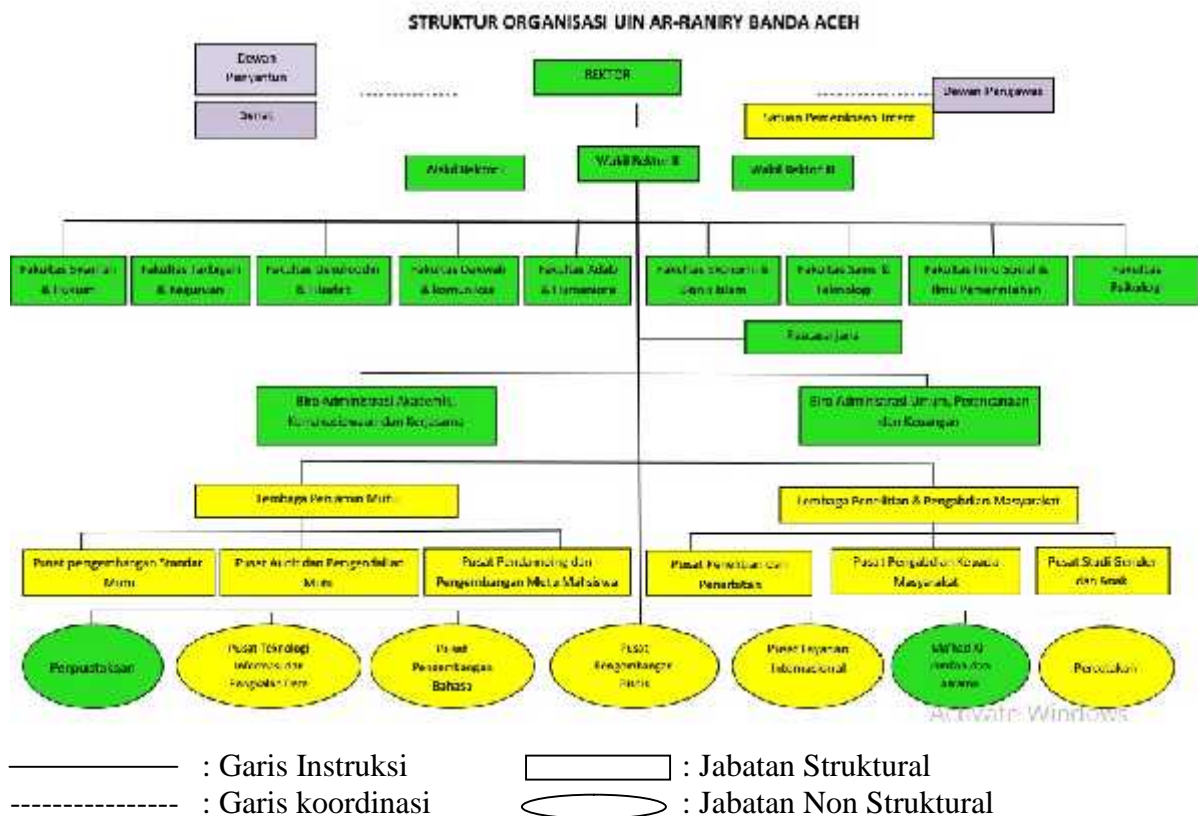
STRUKTUR ORGANISASI UIN AR-RANIRY BANDA ACEH

Dewan Penyantun

Senat

REKTOR

Dewan Pengawas

Satuan Pemeriksaan Intern

Wakil Rektor I

Wakil Rektor II

Wakil Rektor III

Fakultas Syariah & Hukum

Fakultas Tarbiyah & Keguruan

Fakultas Ushuluddin & Filsafat

Fakultas Dakwah & Komunikasi

Fakultas Adab & Humaniora

Fakultas Ekonomi & Bisnis Islam

Fakultas Sains & Teknologi

Fakultas Ilmu Sosial & Ilmu Pemerintahan

Fakultas Psikologi

Pascasarjana

Biro Administrasi Akademik, Kemahasiswaan dan Kerjasama

Biro Administrasi Umum, Perencanaan dan Keuangan

Lembaga Penjaminan Mutu

Lembaga Penelitian & Pengabdian Masyarakat

Pusat pengembangan Standar Mutu

Pusat Audit dan Pengendalian Mutu

Pusat Pendampingan dan Pengembangan Mutu Mahasiswa

Pusat Penelitian dan Penerbitan

Pusat Pengabdian Kepada Masyarakat

Pusat Studi Gender dan Anak

Perpustakaan

Pusat Teknologi Informasi dan Pangkalan Data

Pusat Pengembangan Bahasa

Pusat Pengembangan Bisnis

Pusat Layanan Internasional

Ma'had Al Jami'ah

Percetakan

Activate Windows

: Garis Instruksi

: Garis koordinasi

: Jabatan Struktural

: Jabatan Non Struktural